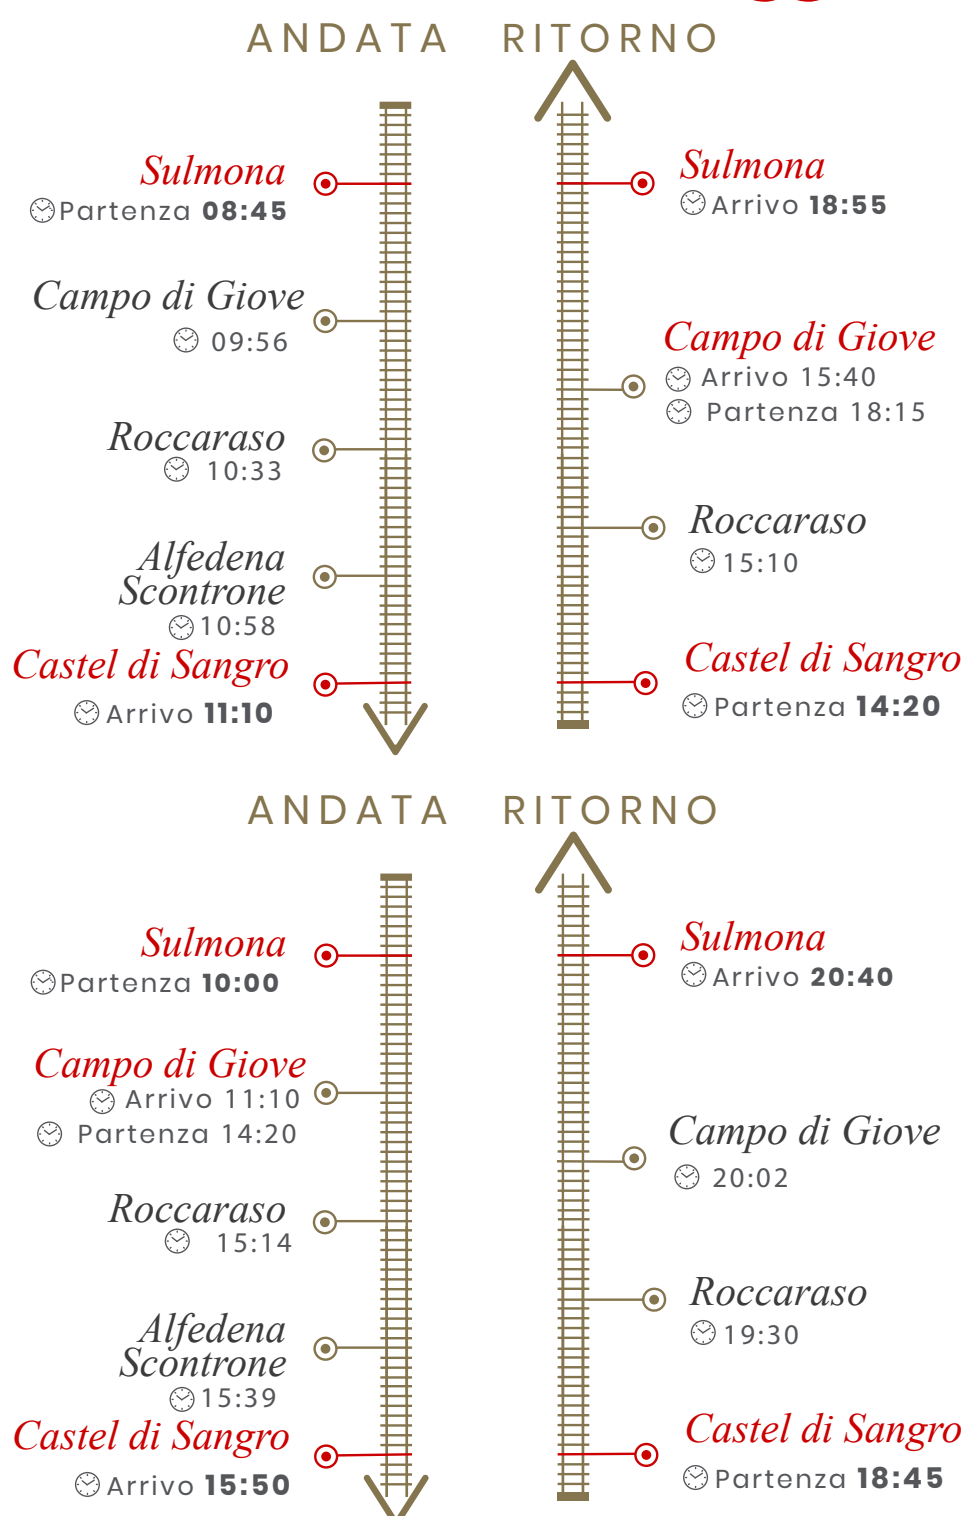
ANDATA

Sulmona
Partenza **08:45**

Campo di Giove
09:56

Roccaraso
10:33

Alfedena Scontrone
10:58

Castel di Sangro
Arrivo **11:10**

RITORNO

Sulmona
Arrivo **18:55**

Campo di Giove
Arrivo 15:40
Partenza 18:15

Roccaraso
15:10

Castel di Sangro
Partenza **14:20**

ANDATA

Sulmona
Partenza **10:00**

Campo di Giove
Arrivo 11:10
Partenza 14:20

Roccaraso
15:14

Alfedena Scontrone
15:39

Castel di Sangro
Arrivo **15:50**

RITORNO

Sulmona
Arrivo **20:40**

Campo di Giove
20:02

Roccaraso
19:30

Castel di Sangro
Partenza **18:45**